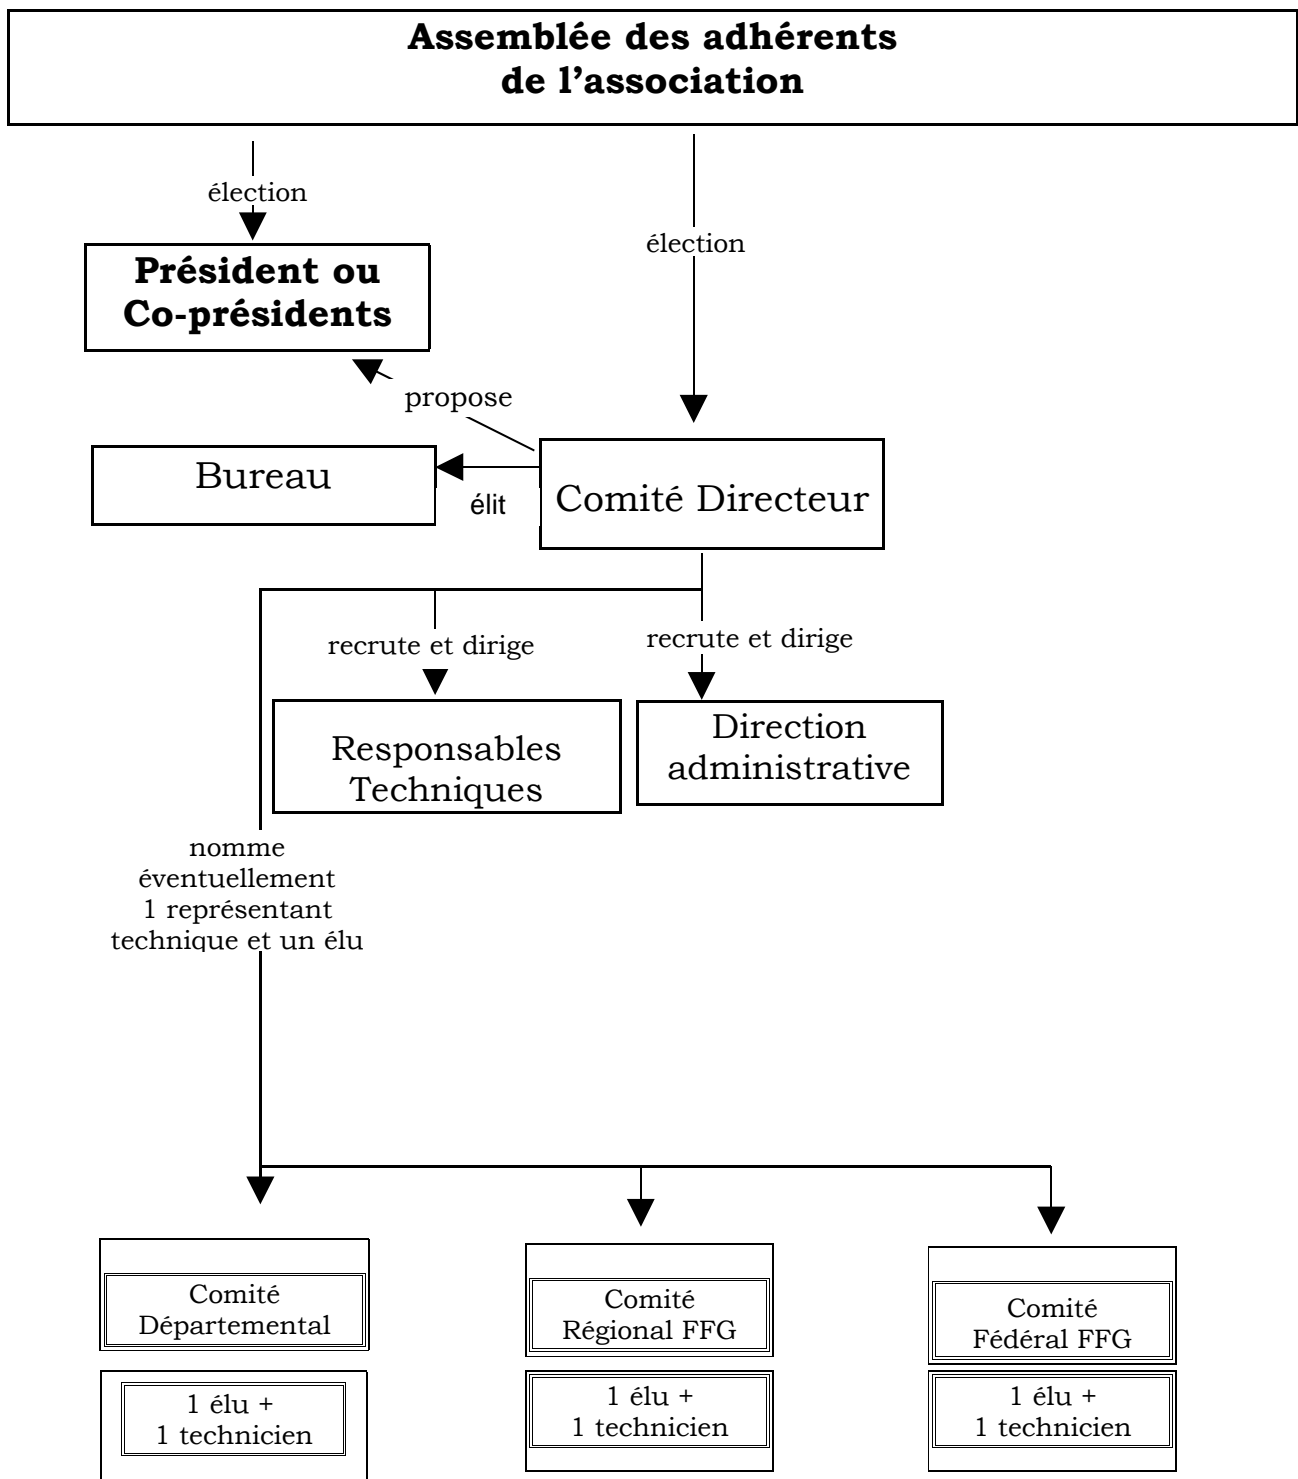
Assemblée des adhérents de l'association

élection

Président ou Co-présidents

élection

propose

Bureau

élit

Comité Directeur

recrute et dirige

recrute et dirige

Responsables Techniques

Direction administrative

nomme éventuellement 1 représentant technique et un élu

Comité Départemental

1 élu + 1 technicien

Comité Régional FFG

1 élu + 1 technicien

Comité Fédéral FFG

1 élu + 1 technicien